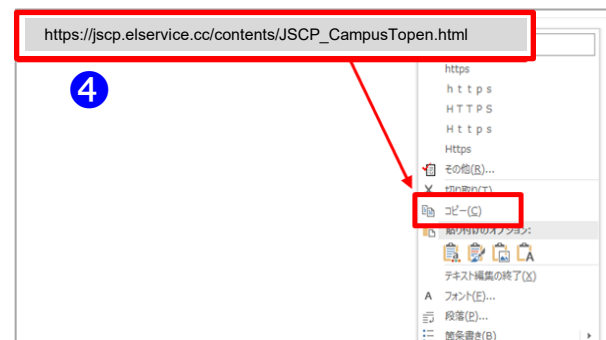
https://jscp.elservice.cc/contents/JSCP_CampusTopen.html

❹

https

h t t p s

H T T P S

H t t p s

Https

その他(R)...

切り取り(T)

コピー(C)

貼り付けのオプション:

テキスト編集の終了(X)

フォント(F)...

段落(P)...

箇条書き(B)